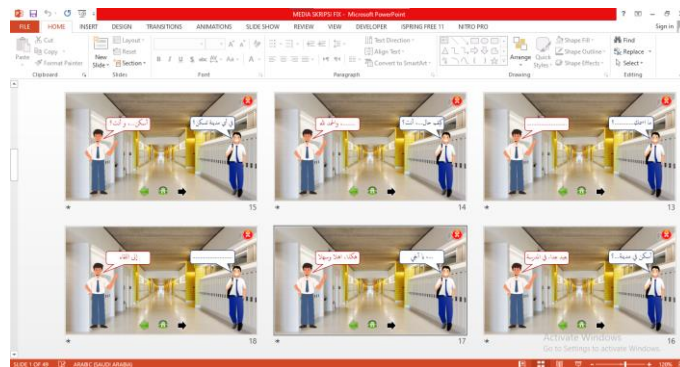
MEDIA SKRIPSI FIX - Microsoft PowerPoint

FILE HOME INSERT DESIGN TRANSITIONS ANIMATIONS SLIDE SHOW REVIEW VIEW DEVELOPER ISPRING FREE 11 NITRO PRO

Sign in

Cut
Copy
Format Painter
Paste
Clipboard

New Slide
Layout
Reset
Section
Slides

Font

Text Direction
Align Text
Convert to SmartArt
Paragraph

Arrange
Quick Styles
Shape Fill
Shape Outline
Shape Effects
Drawing

Find
Replace
Select
Editing

في أي مدينة تسكن؟
أسكن ... و أنت ؟
15

كيف حال ... أنت؟
... و الحمد لله
14

ما اسمك؟
...
13

...
إلى اللقاء
18

... و إلى أهلي
هكذا، أهلًا وسهلًا
17

أسكن في مدينة ...؟
هيه، هناك في القرية
16

Activate Windows
Go to Settings to activate Windows.

SLIDE 1 OF 49 ARABIC (SAUDI ARABIA)
120%